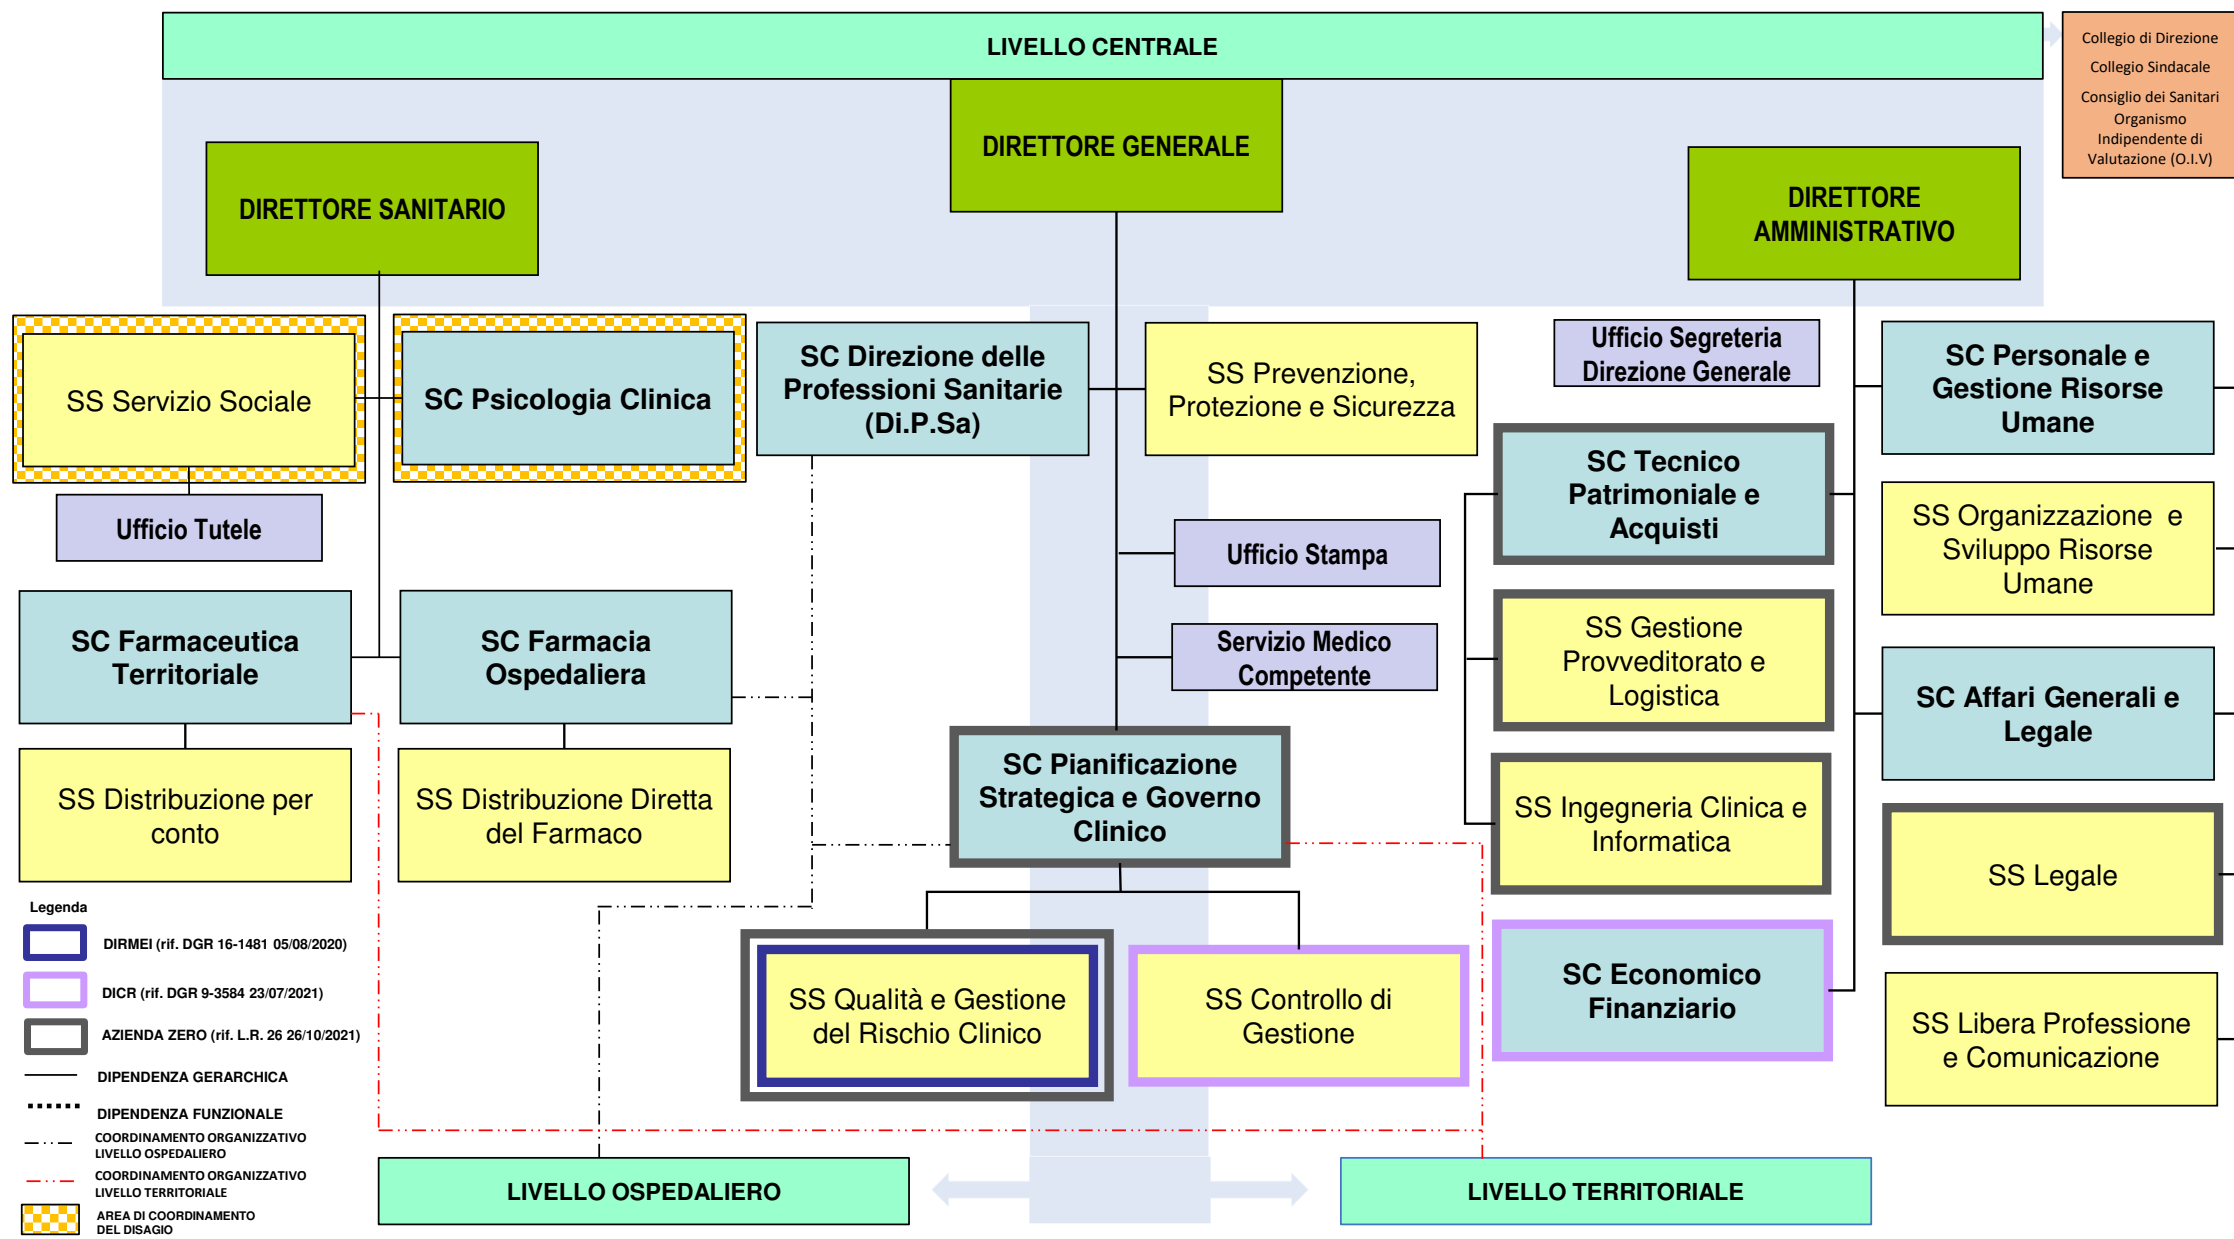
LIVELLO CENTRALE

Collegio di Direzione
Collegio Sindacale
Consiglio dei Sanitari
Organismo Indipendente di Valutazione (O.I.V)

DIRETTORE GENERALE

DIRETTORE SANITARIO

DIRETTORE AMMINISTRATIVO

SS Servizio Sociale

SC Psicologia Clinica

SC Direzione delle Professioni Sanitarie (Di.P.Sa)

SS Prevenzione, Protezione e Sicurezza

Ufficio Segreteria Direzione Generale

SC Personale e Gestione Risorse Umane

Ufficio Tutele

SC Tecnico Patrimoniale e Acquisti

SS Organizzazione e Sviluppo Risorse Umane

Ufficio Stampa

SC Farmaceutica Territoriale

SC Farmacia Ospedaliera

Servizio Medico Competente

SS Gestione Provveditorato e Logistica

SC Affari Generali e Legale

SS Distribuzione per conto

SS Distribuzione Diretta del Farmaco

SC Pianificazione Strategica e Governo Clinico

SS Ingegneria Clinica e Informatica

SS Legale

Legenda
DIRMEI (rif. DGR 16-1481 05/08/2020)
DICR (rif. DGR 9-3584 23/07/2021)
AZIENDA ZERO (rif. L.R. 26 26/10/2021)
DIPENDENZA GERARCHICA
DIPENDENZA FUNZIONALE
COORDINAMENTO ORGANIZZATIVO LIVELLO OSPEDALIERO
COORDINAMENTO ORGANIZZATIVO LIVELLO TERRITORIALE
AREA DI COORDINAMENTO DEL DISAGIO

SS Qualità e Gestione del Rischio Clinico

SS Controllo di Gestione

SC Economico Finanziario

SS Libera Professione e Comunicazione

LIVELLO OSPEDALIERO

LIVELLO TERRITORIALE